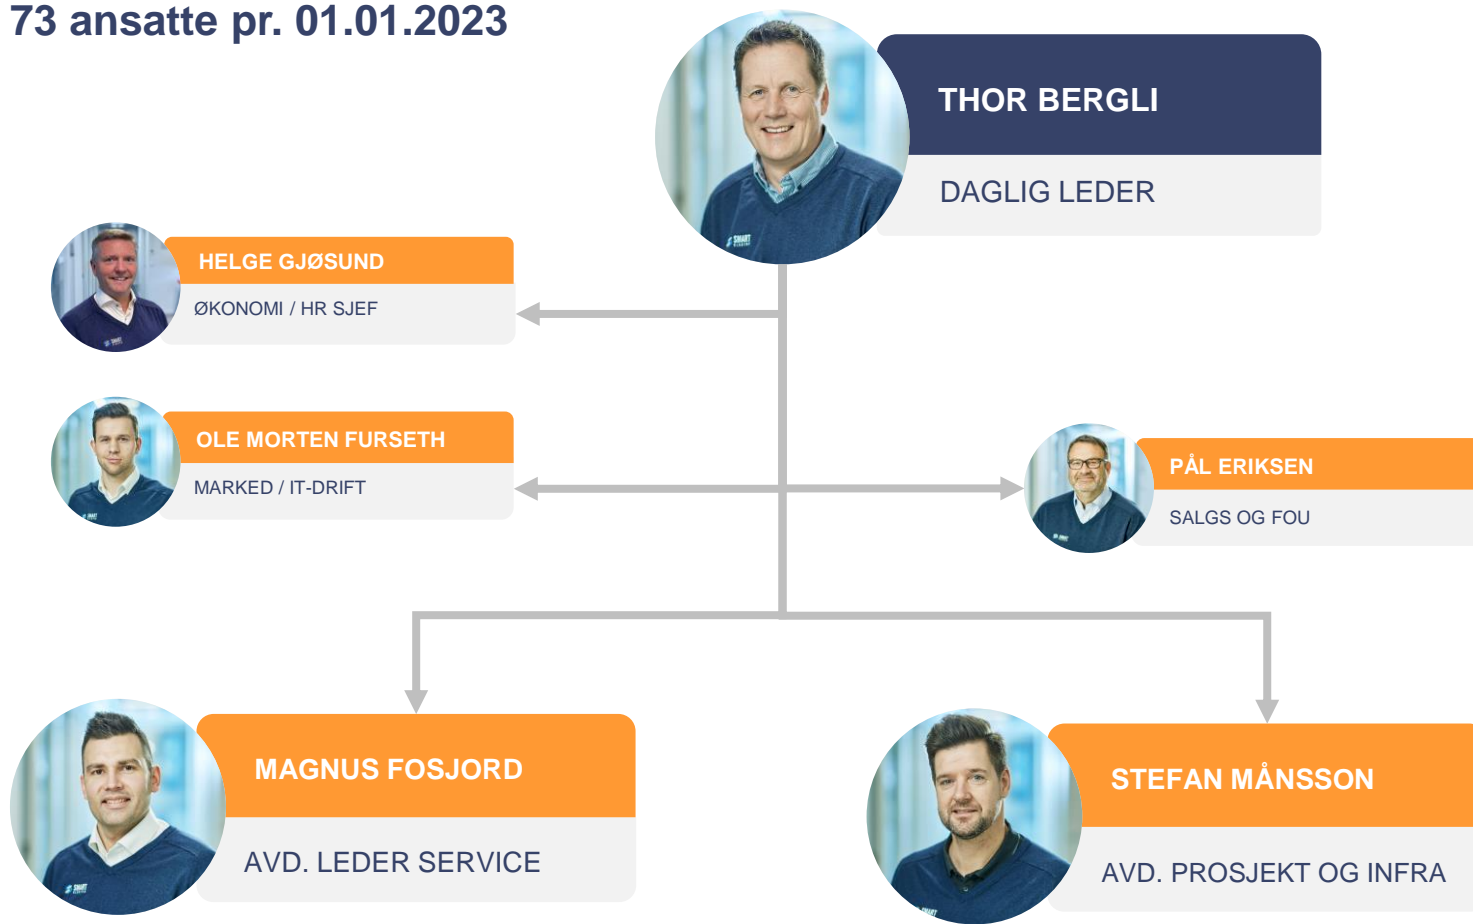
73 ansatte pr. 01.01.2023

THOR BERGLI

DAGLIG LEDER

HELGE GJØSUND

ØKONOMI / HR SJEF

OLE MORTEN FURSETH

MARKED / IT-DRIFT

PÅL ERIKSEN

SALGS OG FOU

MAGNUS FOSJORD

AVD. LEDER SERVICE

STEFAN MÅNSSON

AVD. PROSJEKT OG INFRA